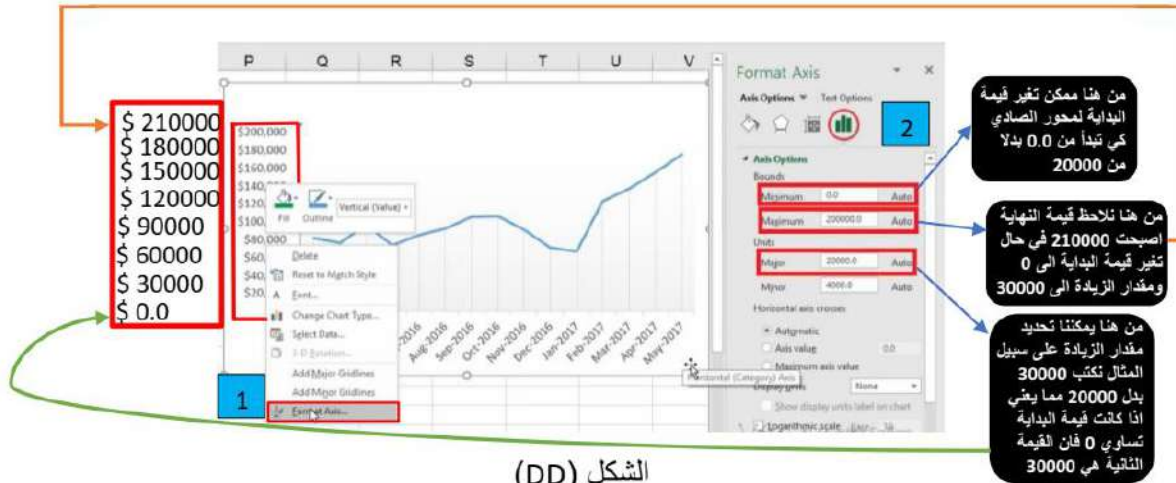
$ 210000
$ 180000
$ 150000
$ 120000
$ 90000
$ 60000
$ 30000
$ 0.0

P Q R S T U V

$200,000
$180,000
$160,000
$140,000
$120,000
$100,000
$80,000
$60,000
$40,000
$20,000

Fill Outline Vertical (Value)

Delete
Reset to Match Style
Font...
Change Chart Type...
Select Data...
3-D Rotation...
Add Major Gridlines
Add Minor Gridlines
Format Axis...

2016 Aug-2016 Sep-2016 Oct-2016 Nov-2016 Dec-2016 Jan-2017 Feb-2017 Mar-2017 Apr-2017 May-2017

Horizontal (Category) Axis

1

Format Axis
Axis Options Text Options
2
Axis Options
Bounds
Minimum 0.0 Auto
Maximum 200000.0 Auto
Units
Major 20000.0 Auto
Minor 4000.0 Auto
Horizontal axis crosses
Automatic
Axis value 0.0
Maximum axis value
Display units None
Show display units label on chart
Logarithmic scale Base 10

من هنا ممكن تغير قيمة البداية لمحور الصادي كي تبدأ من 0.0 بدلا من 20000

من هنا نلاحظ قيمة النهاية اصبحت 210000 في حال تغير قيمة البداية الى 0 ومقدار الزيادة الى 30000

من هنا يمكننا تحديد مقدار الزيادة على سبيل المثال نكتب 30000 بدل 20000 مما يعني اذا كانت قيمة البداية تساوي 0 فان القيمة الثانية هي 30000

الشكل (DD)